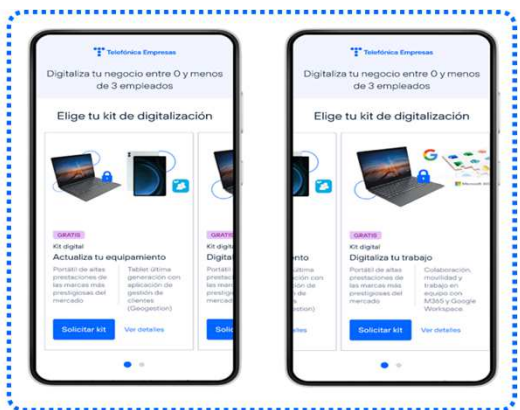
Telefónica Empresas

Digitaliza tu negocio entre 0 y menos de 3 empleados

Elige tu kit de digitalización

GRATIS

Kit digital

Actualiza tu equipamiento

Portátil de altas prestaciones de las marcas más prestigiosas del mercado

Tablet última generación con aplicación de gestión de clientes (Geogestion)

Solicitar kit

Ver detalles

GRATIS

Kit digital

Digita

Solicit

Telefónica Empresas

Digitaliza tu negocio entre 0 y menos de 3 empleados

Elige tu kit de digitalización

miento

Microsoft 365

GRATIS

Kit digital

Digitaliza tu trabajo

Portátil de altas prestaciones de las marcas más prestigiosas del mercado

Colaboración, movilidad y trabajo en equipo con M365 y Google Workspace

Solicitar kit

Ver detalles